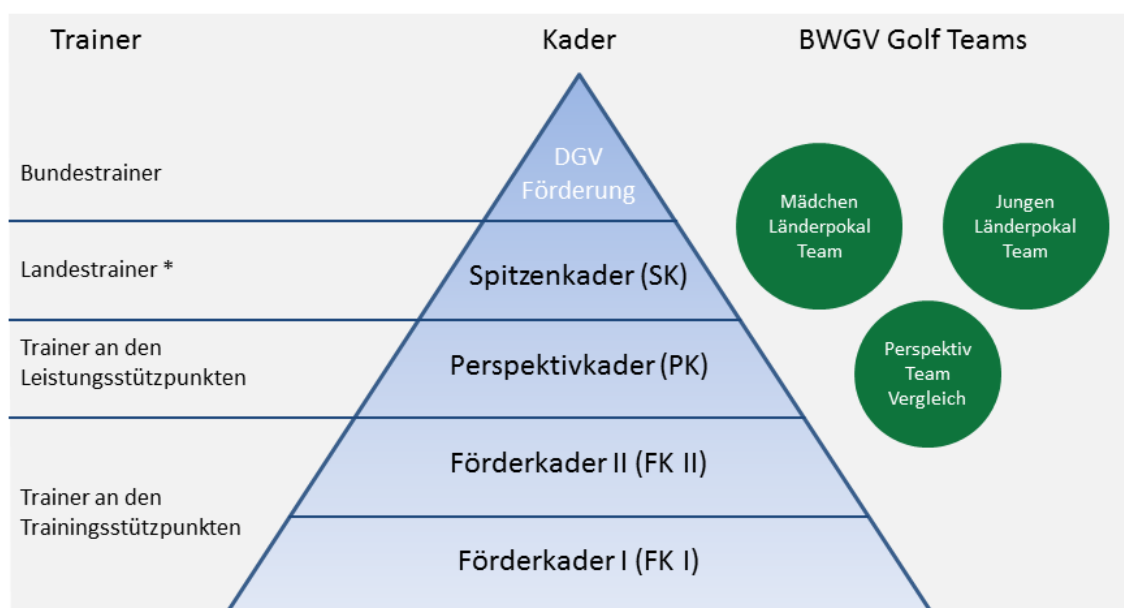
Trainer

Kader

BWGV Golf Teams

Bundestrainer

DGV Förderung

Mädchen Länderpokal Team

Jungen Länderpokal Team

Landestrainer *

Spitzenkader (SK)

Trainer an den Leistungsstützpunkten

Perspektivkader (PK)

Perspektiv Team Vergleich

Förderkader II (FK II)

Trainer an den Trainingsstützpunkten

Förderkader I (FK I)